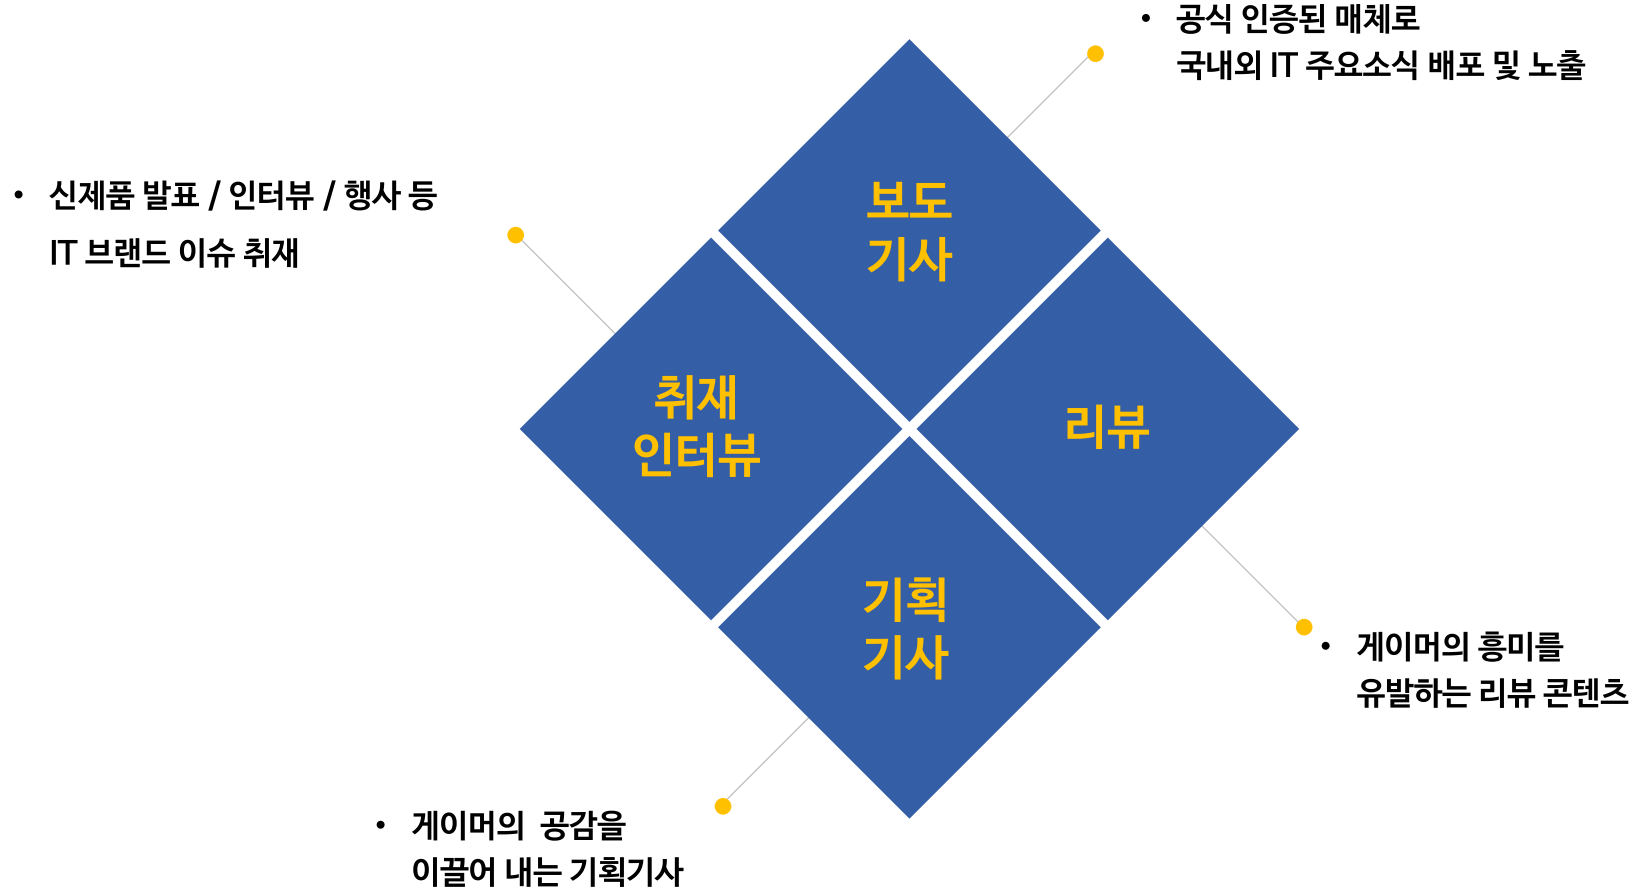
• 공식 인증된 매체로 국내외 IT 주요소식 배포 및 노출

• 신제품 발표 / 인터뷰 / 행사 등 IT 브랜드 이슈 취재

보도 기사

취재 인터뷰

리뷰

기획 기사

• 게이머의 흥미를 유발하는 리뷰 콘텐츠

• 게이머의 공감을 이끌어 내는 기획기사